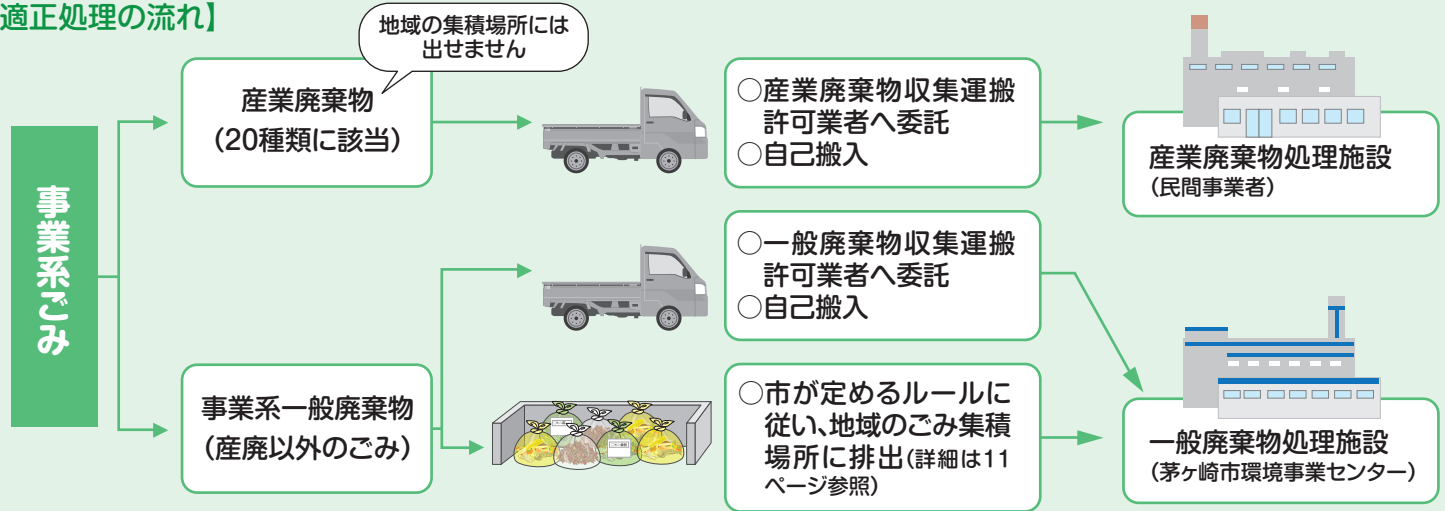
適正処理の流れ】

地域の集積場所には出せません

事業系ごみ

産業廃棄物
（20種類に該当）

○産業廃棄物収集運搬許可業者へ委託
○自己搬入

産業廃棄物処理施設
（民間事業者）

○一般廃棄物収集運搬許可業者へ委託
○自己搬入

事業系一般廃棄物
（産廃以外のごみ）

○市が定めるルールに従い、地域のごみ集積場所に排出（詳細は11ページ参照）

一般廃棄物処理施設
（茅ヶ崎市環境事業センター）